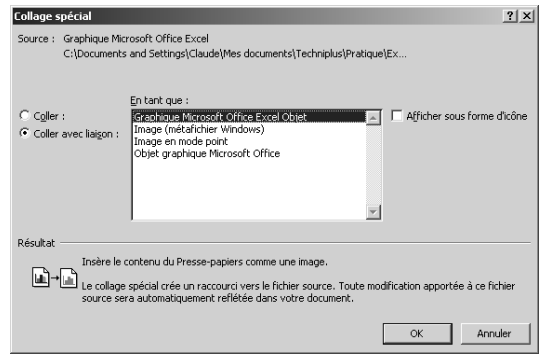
Collage spécial

?  X

Source : Graphique Microsoft Office Excel
C:\Documents and Settings\Claude\Mes documents\Techniplus\Pratique\Ex...

En tant que :

Coller :

Coller avec liaison :

Graphique Microsoft Office Excel Objet
Image (métafichier Windows)
Image en mode point
Objet graphique Microsoft Office

Afficher sous forme d'icône

Résultat

Insère le contenu du Presse-papiers comme une image.

Le collage spécial crée un raccourci vers le fichier source. Toute modification apportée à ce fichier source sera automatiquement reflétée dans votre document.

OK

Annuler